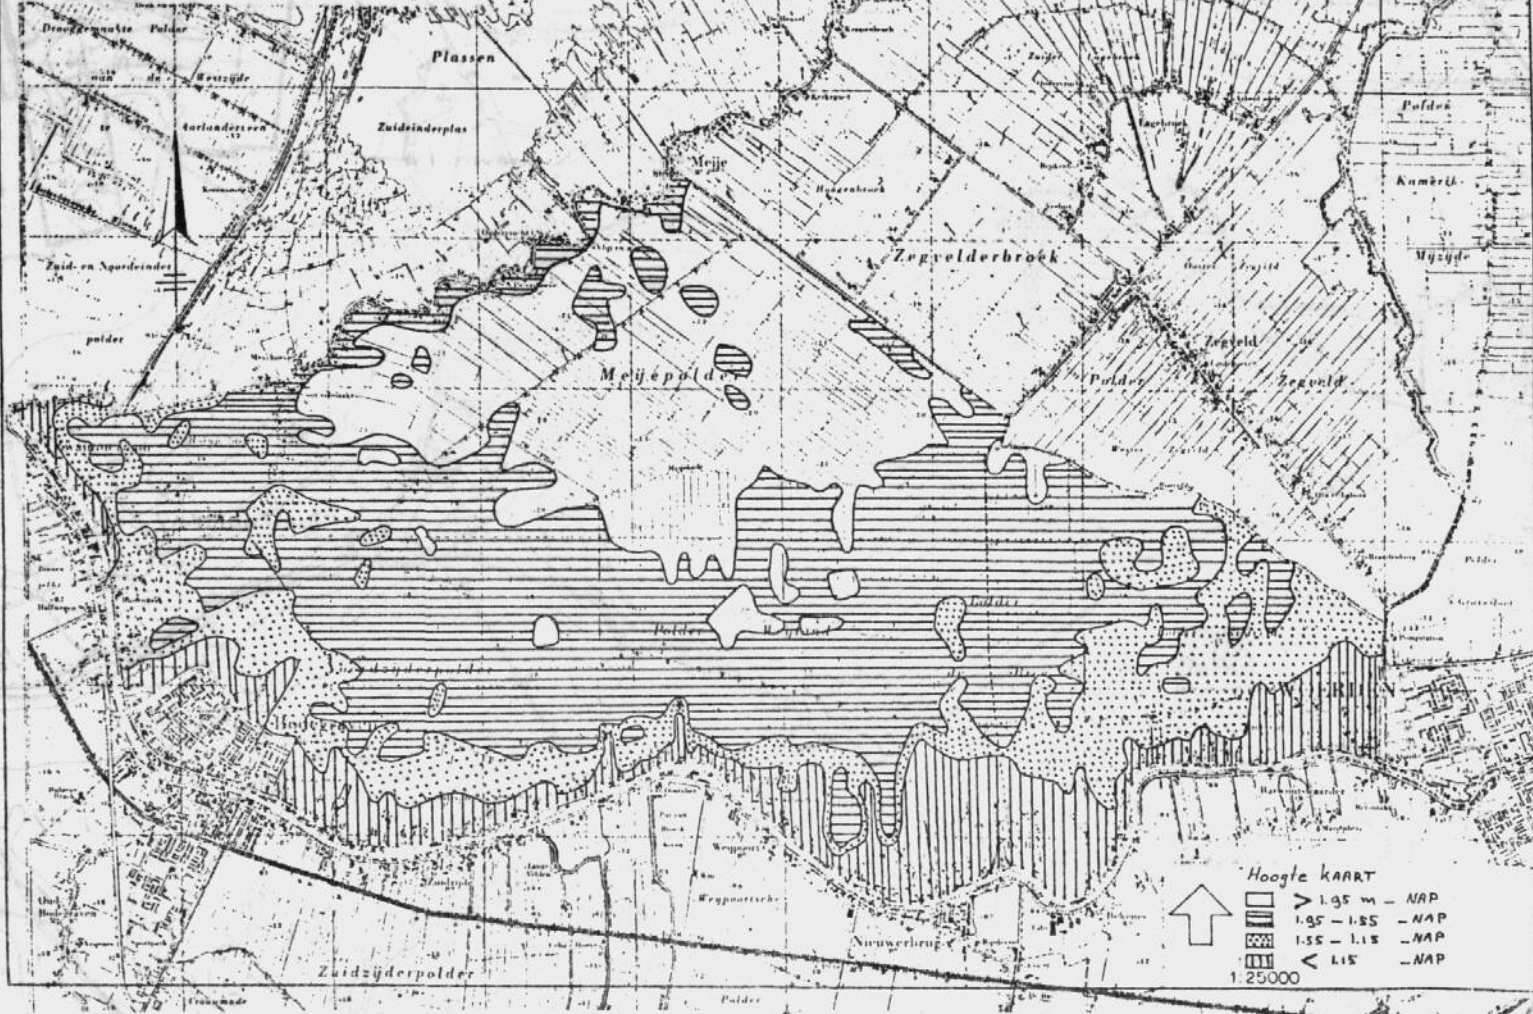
Droogmakerij Polder
Plassen
aan de Westzijde
Aarlanderveen
Zuideinderplas
Meije
Hoogenbroek
Zuid- en Noordeinde
polder
Zegvelderbroek
Polder
Kamerik
Mijzijde
Zegveld
Polder
Zegveld
Meijepolder
Polder
Polder
Rijnland
Zuidzijderpolder
Bodegraven
Woerden
Weijpoort
Weijpoortsche
Nieuwerbrug
Oud Bodegraven
Zuidzijderpolder
Polder
Hoogte KAART
> 1.95 m – NAP
1.95 – 1.55 – NAP
1.55 – 1.15 – NAP
< 1.15 – NAP
1:25000